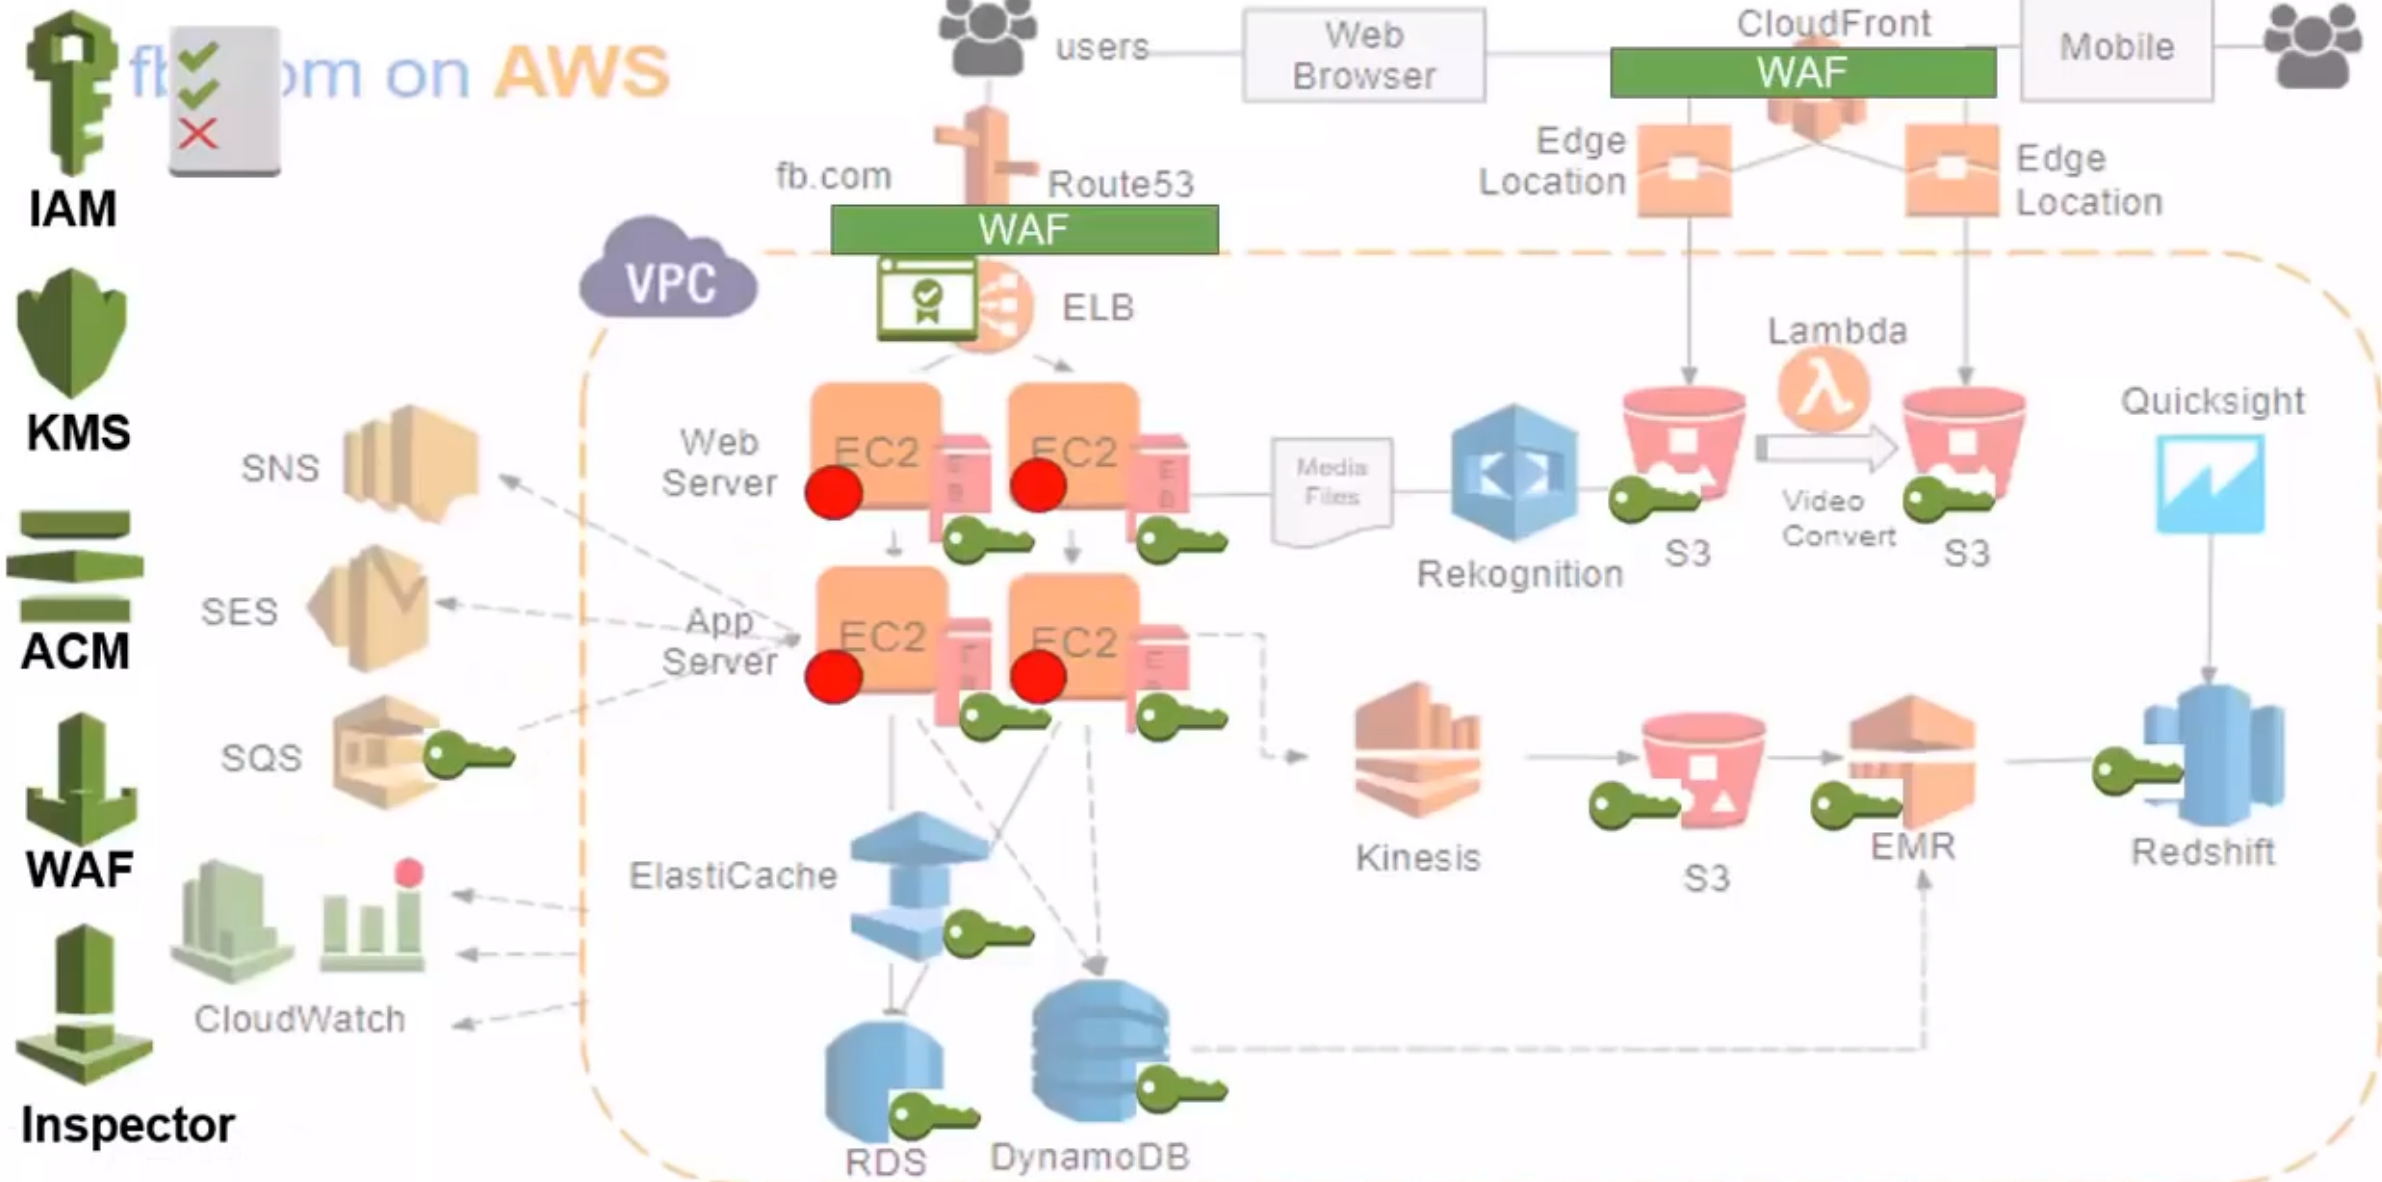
fb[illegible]om on AWS

IAM
KMS
ACM
WAF
Inspector

users
Web Browser
CloudFront
WAF
Mobile
fb.com
Route53
WAF
Edge Location
Edge Location
VPC
ELB
Lambda
Web Server
EC2
EC2
Media Files
Rekognition
S3
Video Convert
S3
Quicksight
SNS
SES
App Server
EC2
EC2
SQS
Kinesis
S3
EMR
Redshift
ElastiCache
CloudWatch
RDS
DynamoDB